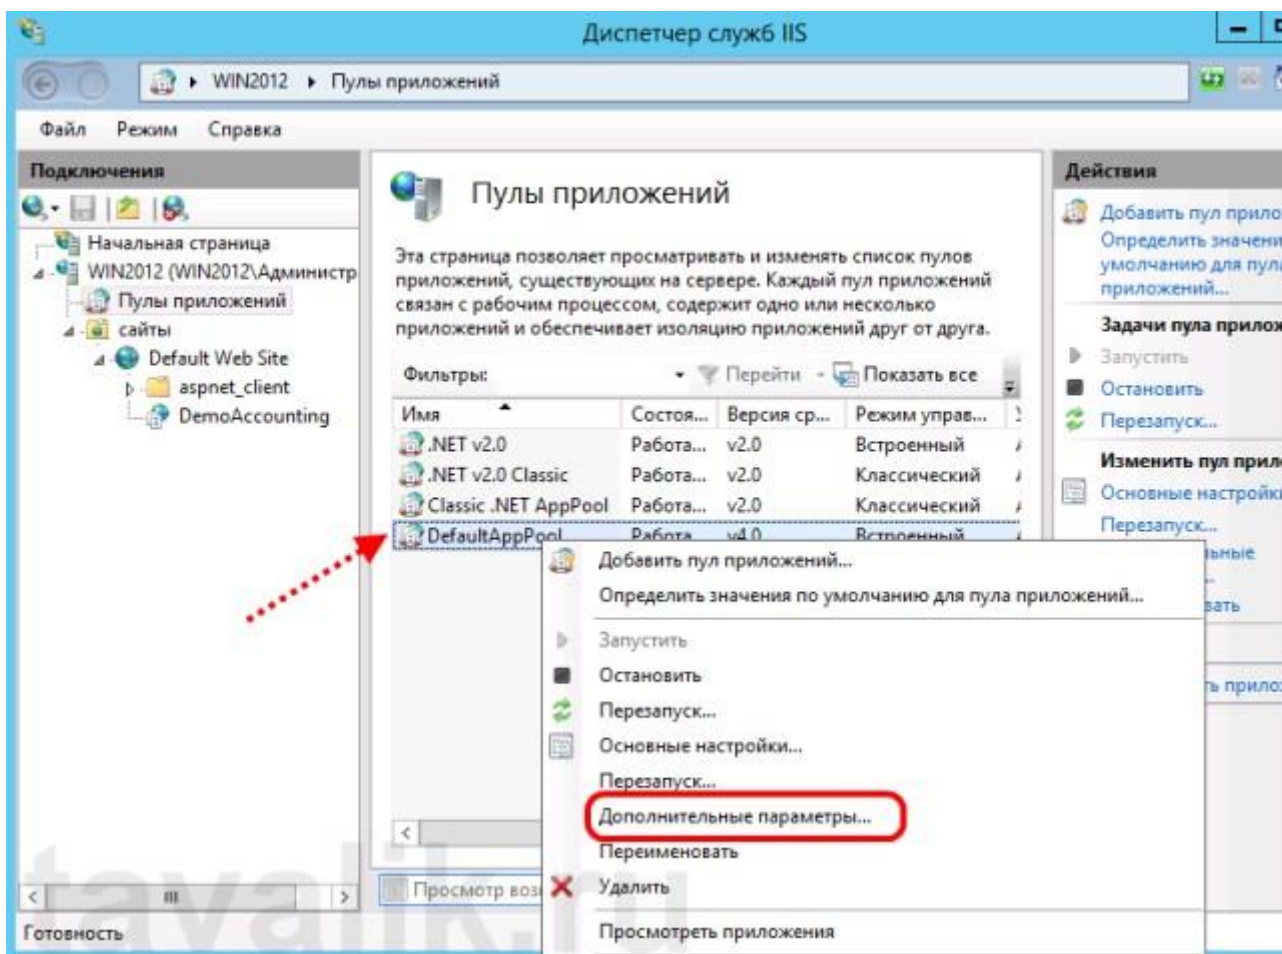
Диспетчер служб IIS

WIN2012 ▸ Пулы приложений

Файл Режим Справка

Подключения

Начальная страница
WIN2012 (WIN2012\Администр
Пулы приложений
сайты
Default Web Site
aspnet_client
DemoAccounting

Пулы приложений

Эта страница позволяет просматривать и изменять список пулов приложений, существующих на сервере. Каждый пул приложений связан с рабочим процессом, содержит одно или несколько приложений и обеспечивает изоляцию приложений друг от друга.

Фильтры: Перейти Показать все

| Имя | Состоя... | Версия ср... | Режим управ... |
|---|---|---|---|
| .NET v2.0 | Работа... | v2.0 | Встроенный |
| .NET v2.0 Classic | Работа... | v2.0 | Классический |
| Classic .NET AppPool | Работа... | v2.0 | Классический |
| DefaultAppPool | Работа | v4.0 | Встроенный |

Добавить пул приложений...
Определить значения по умолчанию для пула приложений...
Запустить
Остановить
Перезапуск...
Основные настройки...
Перезапуск...
Дополнительные параметры...
Переименовать
Удалить
Просмотреть приложения

Просмотр воз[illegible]

Действия

Добавить пул прило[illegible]
Определить значени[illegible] умолчанию для пула приложений...
Задачи пула прилож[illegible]
Запустить
Остановить
Перезапуск...
Изменить пул прил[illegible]
Основные настройк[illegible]
Перезапуск...
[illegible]ьные
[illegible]вать
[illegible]ь прилож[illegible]

Готовность

tavalik.ru